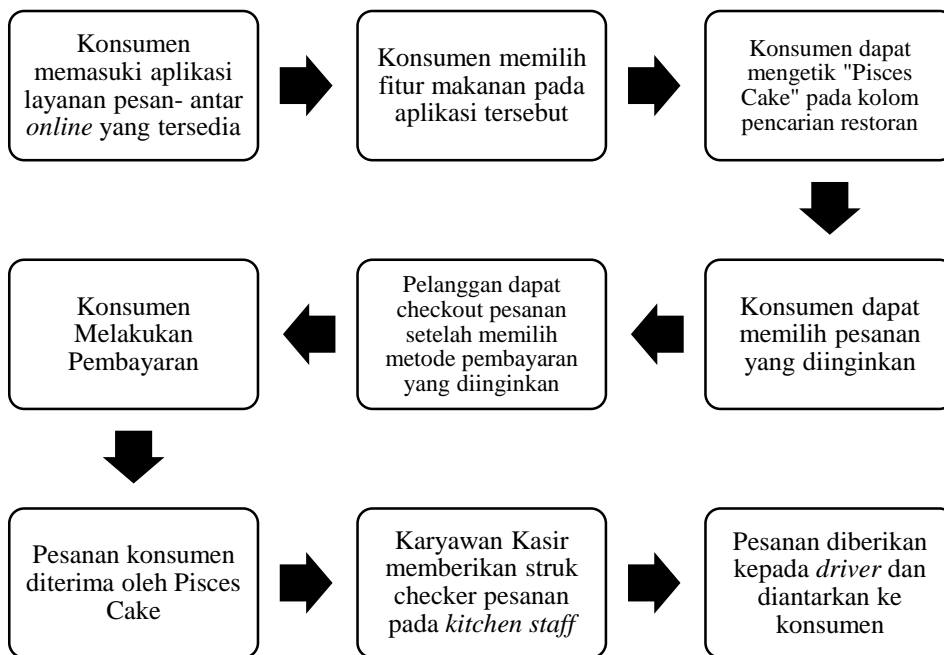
Konsumen memasuki aplikasi layanan pesan- antar *online* yang tersedia

Konsumen memilih fitur makanan pada aplikasi tersebut

Konsumen dapat mengetik "Pisces Cake" pada kolom pencarian restoran

Konsumen dapat memilih pesanan yang diinginkan

Pelanggan dapat checkout pesanan setelah memilih metode pembayaran yang diinginkan

Konsumen Melakukan Pembayaran

Pesanan konsumen diterima oleh Pisces Cake

Karyawan Kasir memberikan struk checker pesanan pada *kitchen staff*

Pesanan diberikan kepada *driver* dan diantarkan ke konsumen